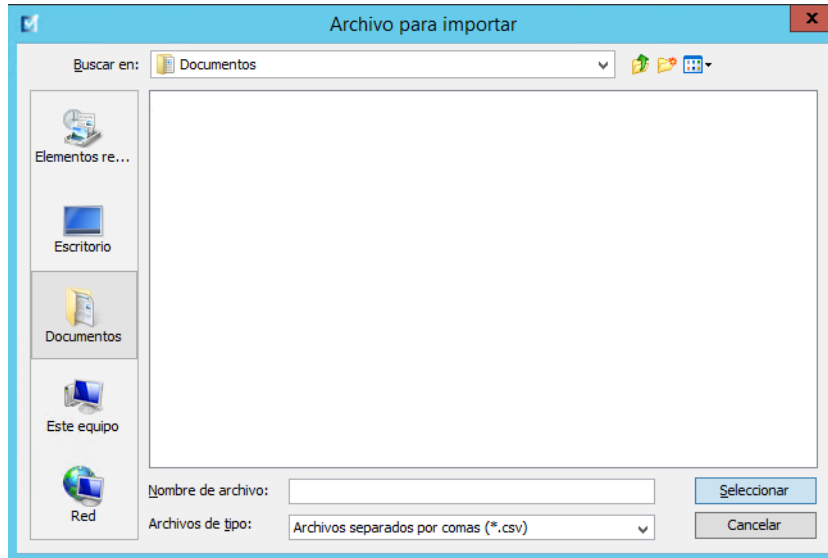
Archivo para importar

Buscar en: Documentos

Elementos re...

Escritorio

Documentos

Este equipo

Red

Nombre de archivo:

Archivos de tipo: Archivos separados por comas (*.csv)

Seleccionar

Cancelar